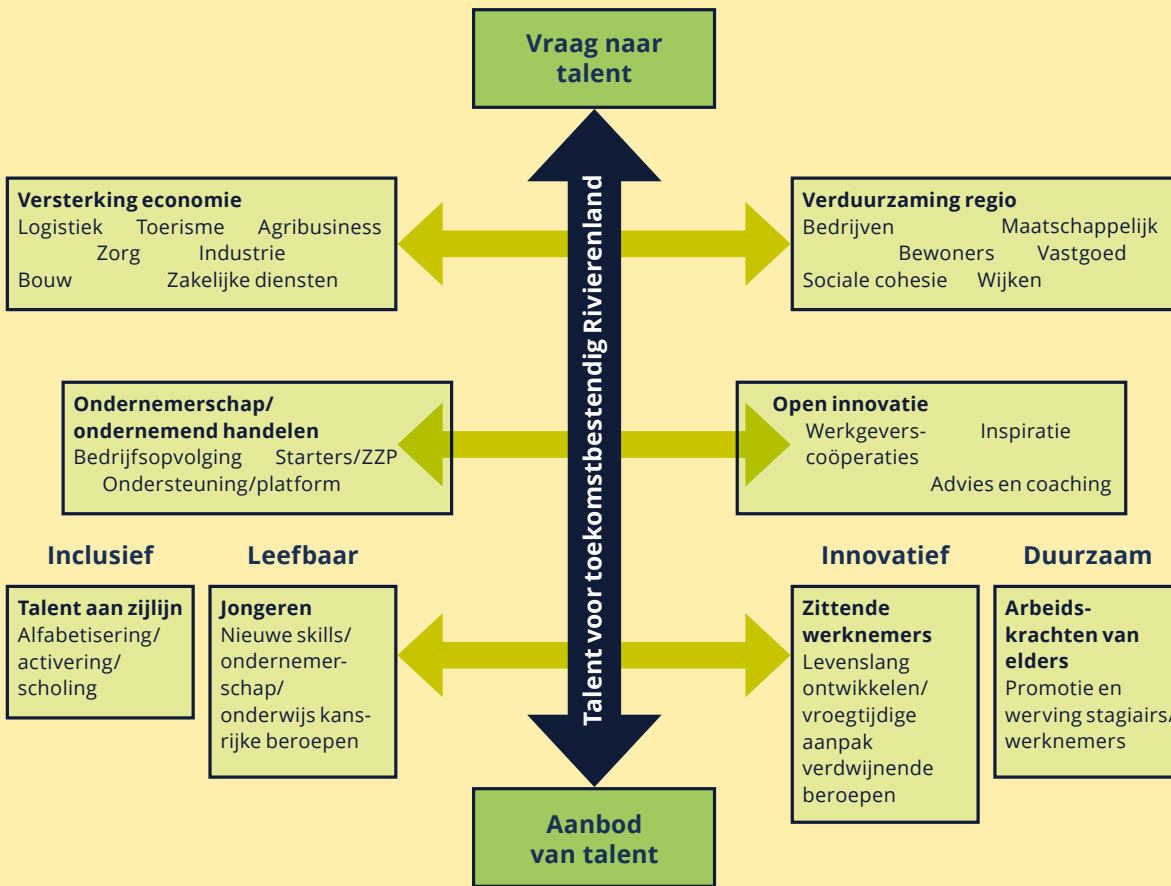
Vraag naar talent

Versterking economie
Logistiek Toerisme Agribusiness Zorg Industrie Bouw Zakelijke diensten

Verduurzaming regio
Bedrijven Maatschappelijk Bewoners Vastgoed Sociale cohesie Wijken

Talent voor toekomstbestendig Rivierenland

Ondernemerschap/ ondernemend handelen
Bedrijfsopvolging Starters/ZZP Ondersteuning/platform

Open innovatie
Werkgevers-coöperaties Inspiratie Advies en coaching

Inclusief

Leefbaar

Innovatief

Duurzaam

Talent aan zijlijn
Alfabetisering/ activering/ scholing

Jongeren
Nieuwe skills/ ondernemerschap/ onderwijs kansrijke beroepen

Zittende werknemers
Levenslang ontwikkelen/ vroegtijdige aanpak verdwijnende beroepen

Arbeidskrachten van elders
Promotie en werving stagiairs/ werknemers

Aanbod van talent